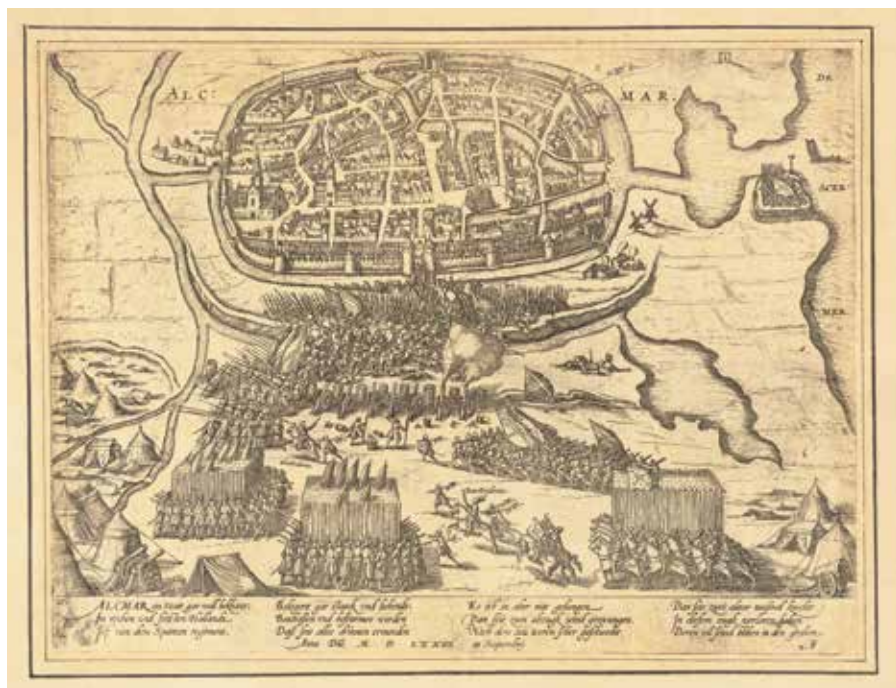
ALC: MAR. DE ACER MER

ALCMAR ein statt gar wol bekant,
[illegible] reichen und schönen Holland,
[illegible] von den Spaniern geplagt.

Belägert gar starck und behend
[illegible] und beschossen worden
Dass sie aller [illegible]
Anno Dni. M. D. LXXIII

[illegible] ist in aber nit gelungen
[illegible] sie von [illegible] seind gedrungen,
Nach dem sie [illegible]

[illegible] zwei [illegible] tausent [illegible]
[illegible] verloren haben
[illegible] in den graben.